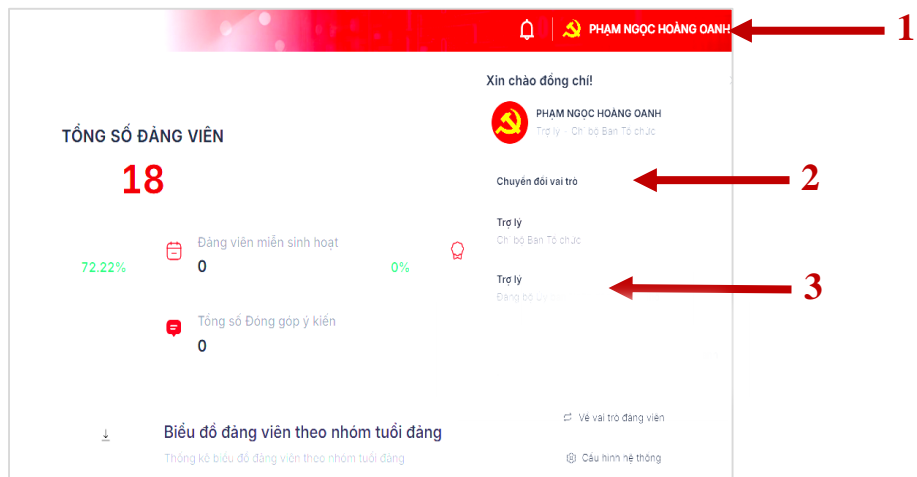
PHẠM NGỌC HOÀNG OANH

1

Xin chào đồng chí!

PHẠM NGỌC HOÀNG OANH
Trợ lý - Chi bộ Ban Tổ chức

TỔNG SỐ ĐẢNG VIÊN
18

Chuyển đổi vai trò

2

Trợ lý
Chi bộ Ban Tổ chức

72.22%

Đảng viên miễn sinh hoạt
0

0%

Trợ lý
Đảng bộ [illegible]

3

Tổng số Đóng góp ý kiến
0

Biểu đồ đảng viên theo nhóm tuổi đảng
Thống kê biểu đồ đảng viên theo nhóm tuổi đảng

Về vai trò đảng viên

Cấu hình hệ thống